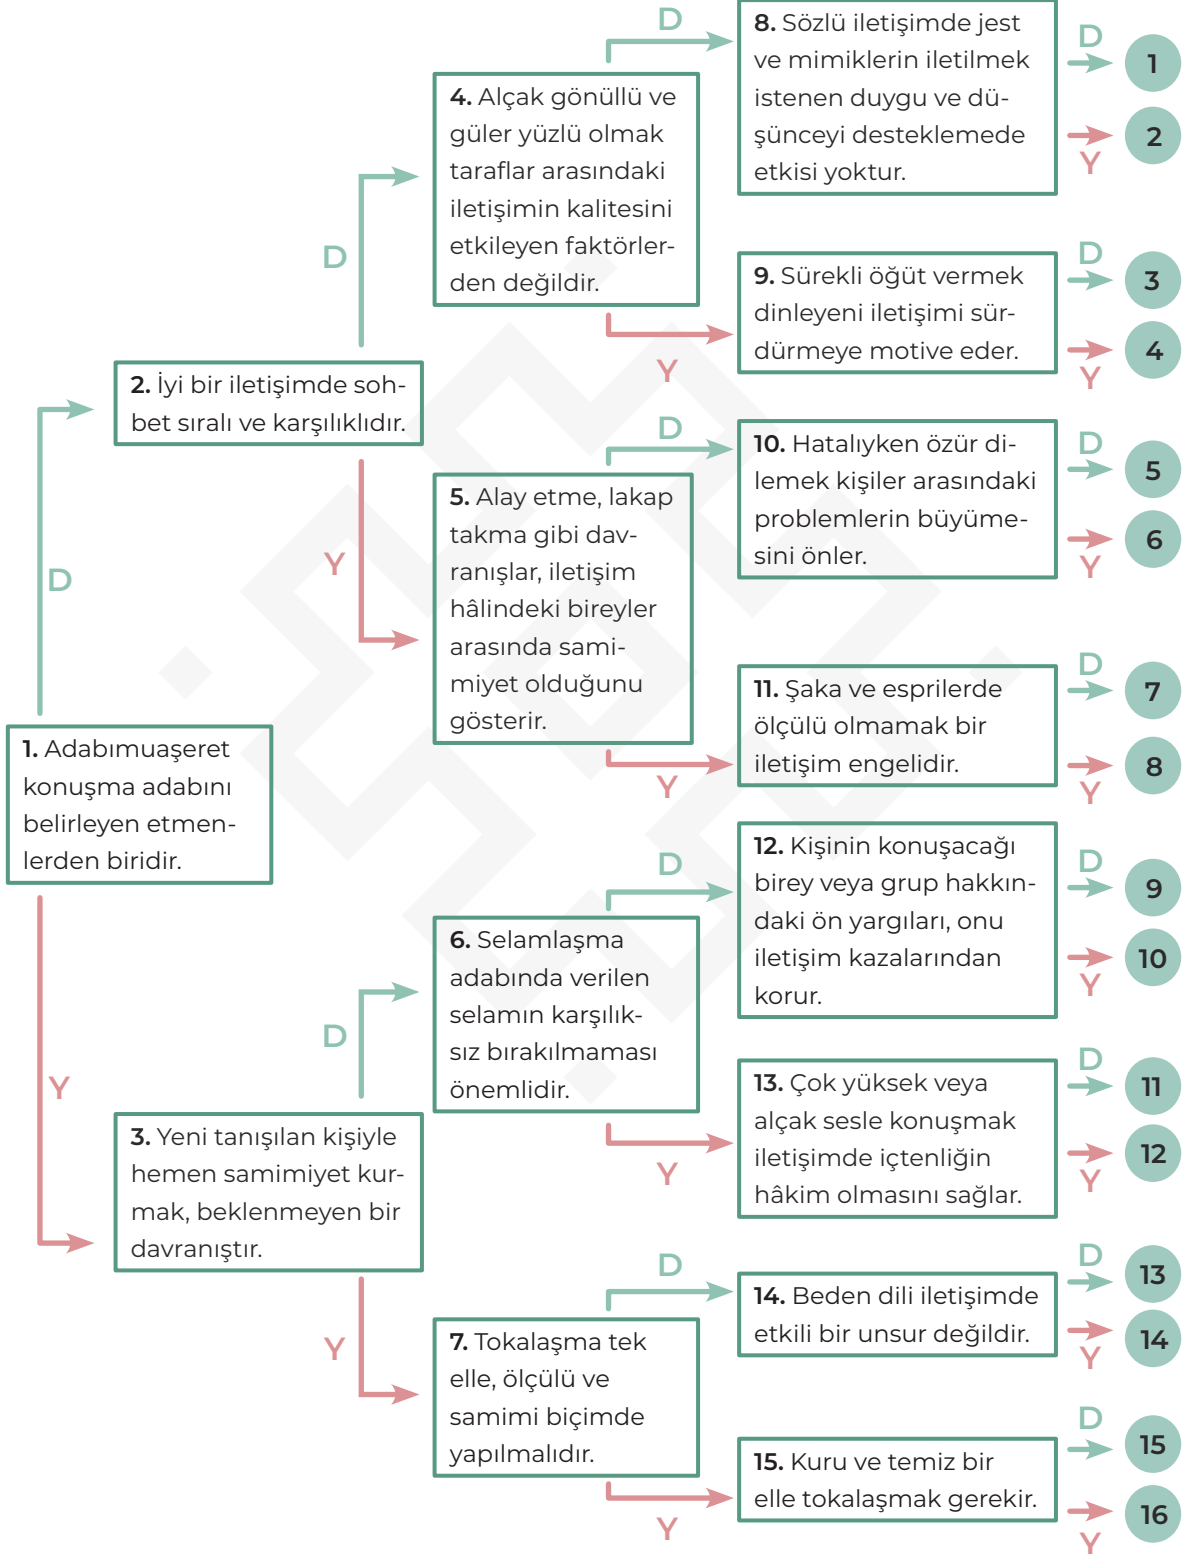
**1.** Adabımuaşeret konuşma adabını belirleyen etmenlerden biridir.

D

**2.** İyi bir iletişimde sohbet sıralı ve karşılıklıdır.

D

**4.** Alçak gönüllü ve güler yüzlü olmak taraflar arasındaki iletişimin kalitesini etkileyen faktörlerden değildir.

D

**8.** Sözlü iletişimde jest ve mimiklerin iletilmek istenen duygu ve düşünceyi desteklemede etkisi yoktur.

D 1

Y 2

Y

**9.** Sürekli öğüt vermek dinleyeni iletişimi sürdürmeye motive eder.

D 3

Y 4

Y

**5.** Alay etme, lakap takma gibi davranışlar, iletişim hâlindeki bireyler arasında samimiyet olduğunu gösterir.

D

**10.** Hatalıyken özür dilemek kişiler arasındaki problemlerin büyümesini önler.

D 5

Y 6

Y

**11.** Şaka ve esprilerde ölçülü olmamak bir iletişim engelidir.

D 7

Y 8

Y

**3.** Yeni tanışılan kişiyle hemen samimiyet kurmak, beklenmeyen bir davranıştır.

D

**6.** Selamlaşma adabında verilen selamın karşılıksız bırakılmaması önemlidir.

D

**12.** Kişinin konuşacağı birey veya grup hakkındaki ön yargıları, onu iletişim kazalarından korur.

D 9

Y 10

Y

**13.** Çok yüksek veya alçak sesle konuşmak iletişimde içtenliğin hâkim olmasını sağlar.

D 11

Y 12

Y

**7.** Tokalaşma tek elle, ölçülü ve samimi biçimde yapılmalıdır.

D

**14.** Beden dili iletişimde etkili bir unsur değildir.

D 13

Y 14

Y

**15.** Kuru ve temiz bir elle tokalaşmak gerekir.

D 15

Y 16